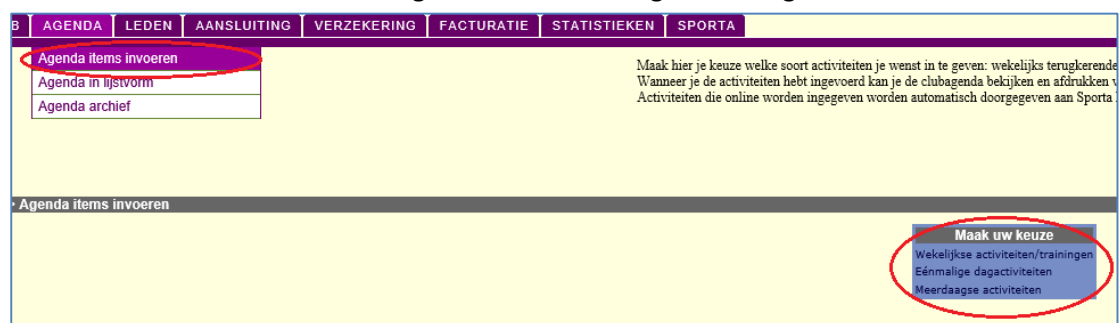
B AGENDA LEDEN AANSLUITING VERZEKERING FACTURATIE STATISTIEKEN SPORTA

Agenda items invoeren
Agenda in lijstvorm
Agenda archief

Maak hier je keuze welke soort activiteiten je wenst in te geven: wekelijks terugkerende
Wanneer je de activiteiten hebt ingevoerd kan je de clubagenda bekijken en afdrukken v
Activiteiten die online worden ingegeven worden automatisch doorgegeven aan Sporta

Agenda items invoeren

Maak uw keuze
Wekelijkse activiteiten/trainingen
Eénmalige dagactiviteiten
Meerdaagse activiteiten